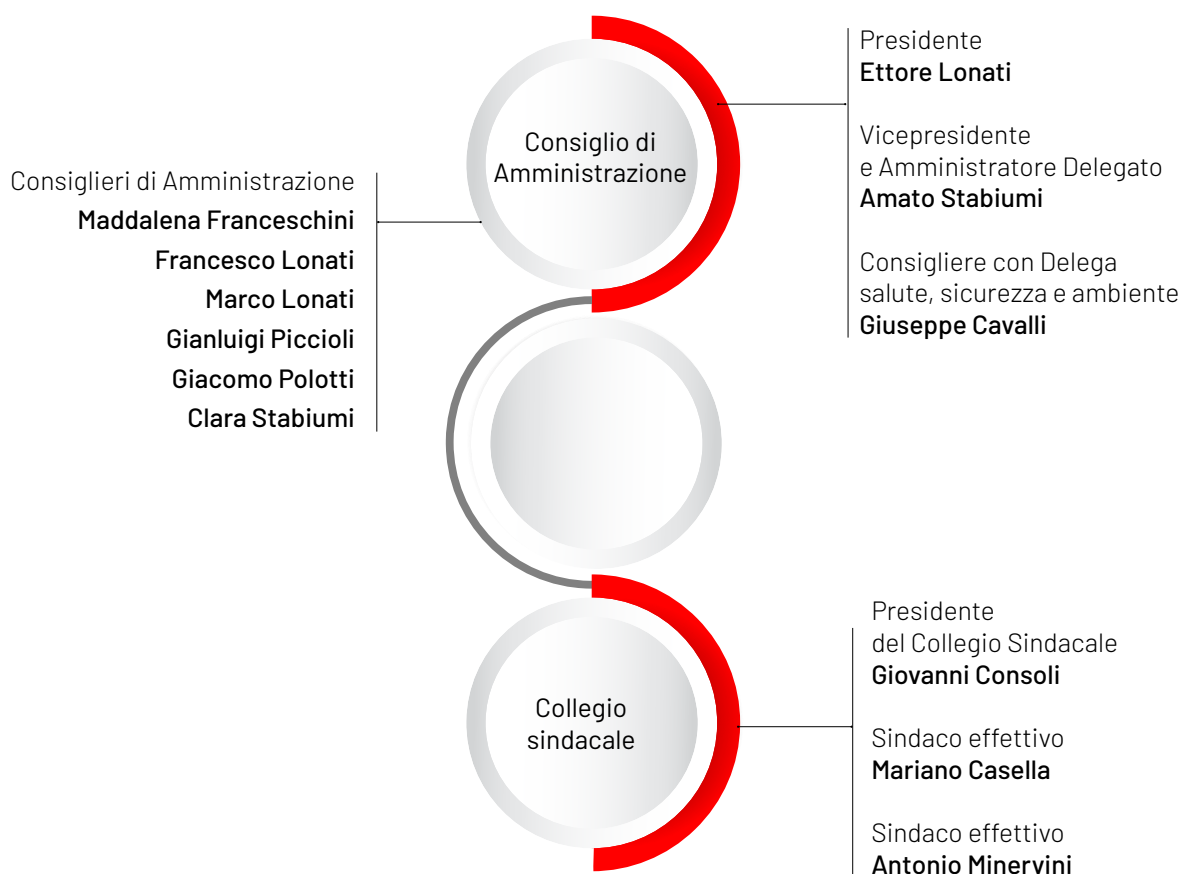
Consiglieri di Amministrazione
Maddalena Franceschini
Francesco Lonati
Marco Lonati
Gianluigi Piccioli
Giacomo Polotti
Clara Stabiumi

Consiglio di Amministrazione

Presidente
Ettore Lonati

Vicepresidente
e Amministratore Delegato
Amato Stabiumi

Consigliere con Delega
salute, sicurezza e ambiente
Giuseppe Cavalli

Collegio sindacale

Presidente
del Collegio Sindacale
Giovanni Consoli

Sindaco effettivo
Mariano Casella

Sindaco effettivo
Antonio Minervini